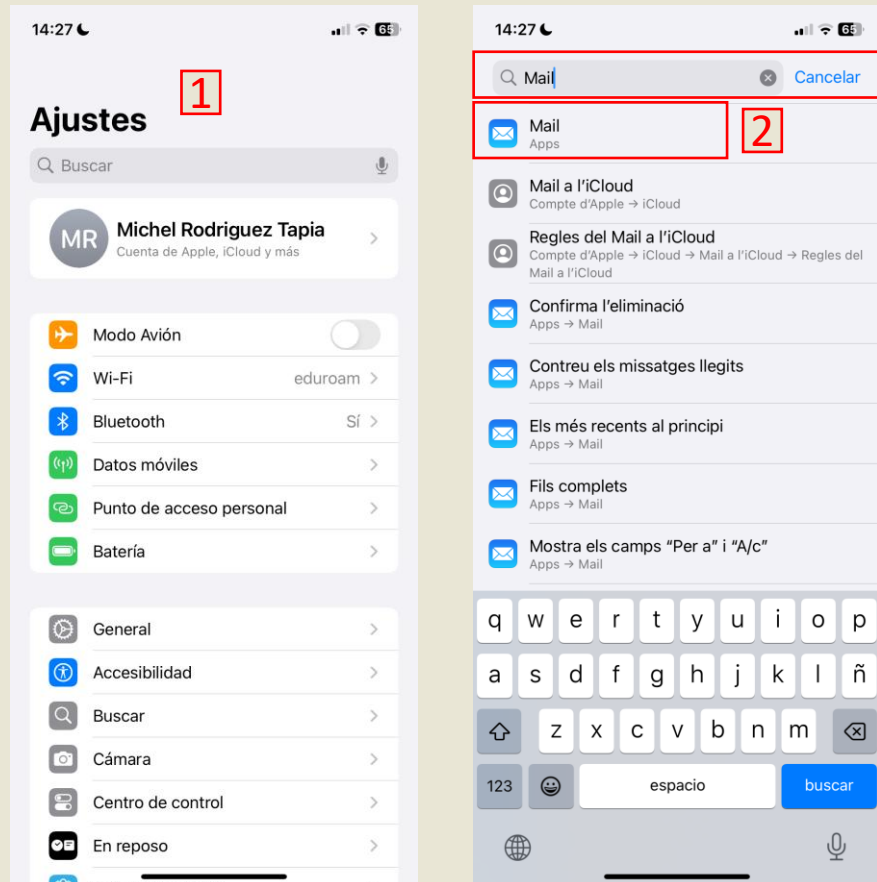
14:27 65

1

Ajustes

Buscar

MR Michel Rodriguez Tapia
Cuenta de Apple, iCloud y más

Modo Avión

Wi-Fi eduroam

Bluetooth Sí

Datos móviles

Punto de acceso personal

Batería

General

Accesibilidad

Buscar

Cámara

Centro de control

En reposo

14:27 65

Mail Cancelar

Mail
Apps

2

Mail a l'iCloud
Compte d'Apple → iCloud

Regles del Mail a l'iCloud
Compte d'Apple → iCloud → Mail a l'iCloud → Regles del Mail a l'iCloud

Confirma l'eliminació
Apps → Mail

Contreu els missatges llegits
Apps → Mail

Els més recents al principi
Apps → Mail

Fils complets
Apps → Mail

Mostra els camps "Per a" i "A/c"
Apps → Mail

q w e r t y u i o p
a s d f g h j k l ñ
z x c v b n m
123 espacio buscar